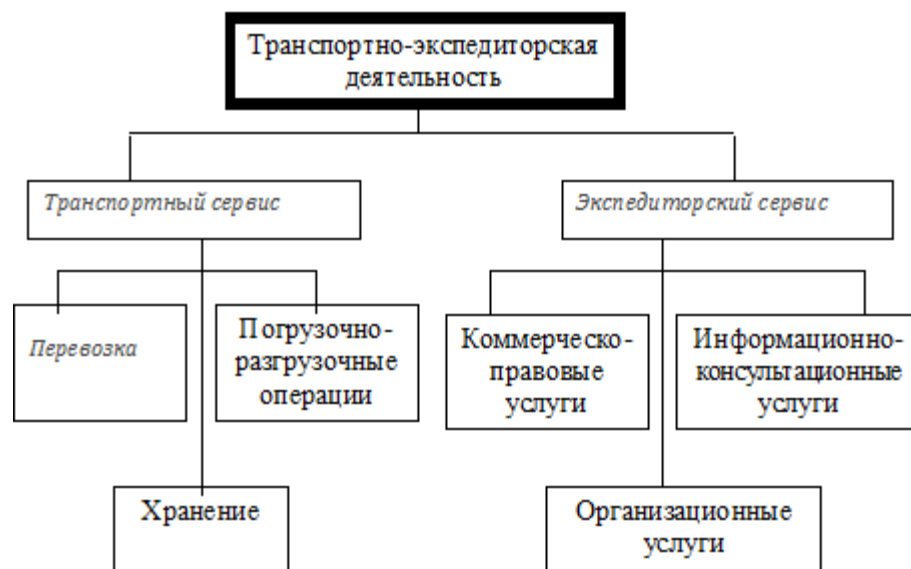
Транспортно-экспедиторская деятельность

Транспортный сервис

Экспедиторский сервис

Перевозка

Погрузочно-разгрузочные операции

Коммерческо-правовые услуги

Информационно-консультационные услуги

Хранение

Организационные услуги